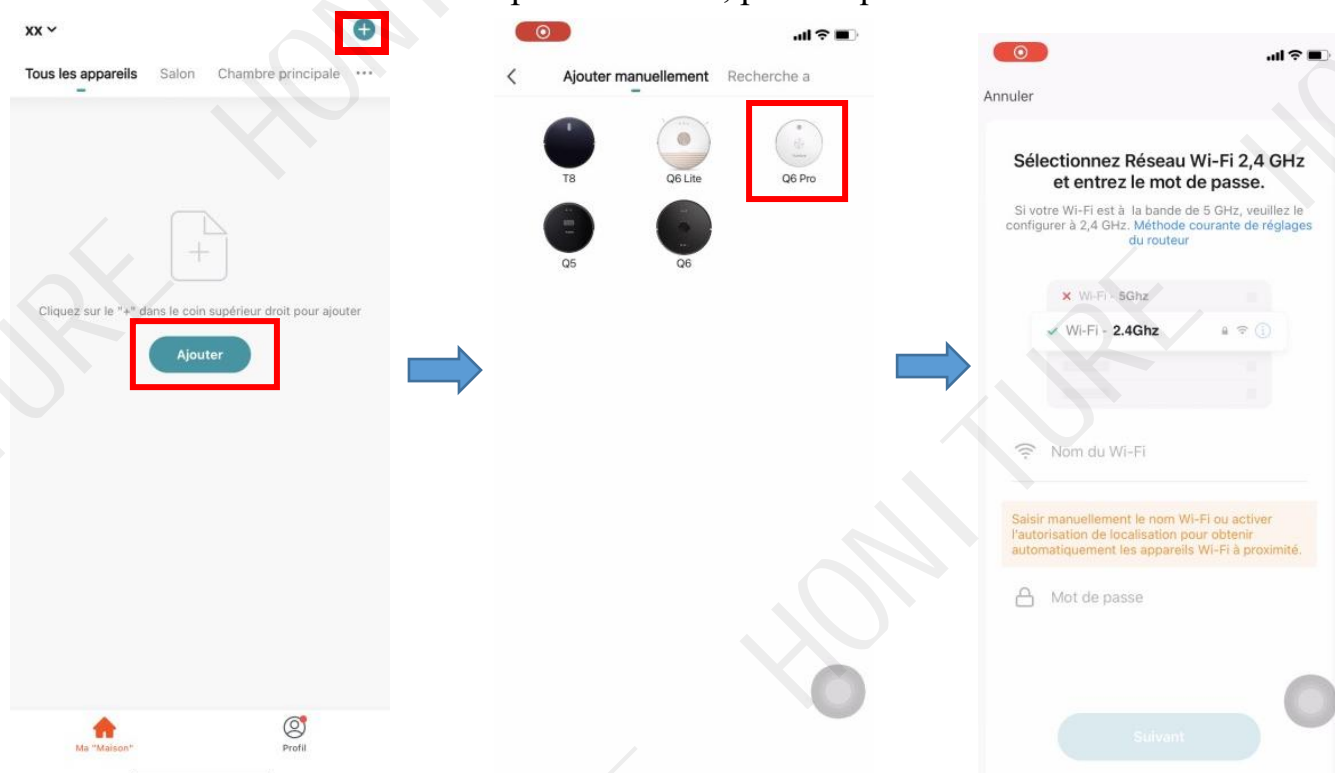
xx

Tous les appareils Salon Chambre principale ···

Cliquez sur le "+" dans le coin supérieur droit pour ajouter

Ajouter

Ma "Maison" Profil

Ajouter manuellement Recherche a

T8 Q6 Lite Q6 Pro

Q5 Q6

Annuler

Sélectionnez Réseau Wi-Fi 2,4 GHz et entrez le mot de passe.

Si votre Wi-Fi est à la bande de 5 GHz, veuillez le configurer à 2,4 GHz. Méthode courante de réglages du routeur

Wi-Fi - 5Ghz

Wi-Fi - 2.4Ghz

Nom du Wi-Fi

Saisir manuellement le nom Wi-Fi ou activer l'autorisation de localisation pour obtenir automatiquement les appareils Wi-Fi à proximité.

Mot de passe

Suivant

HONITURE